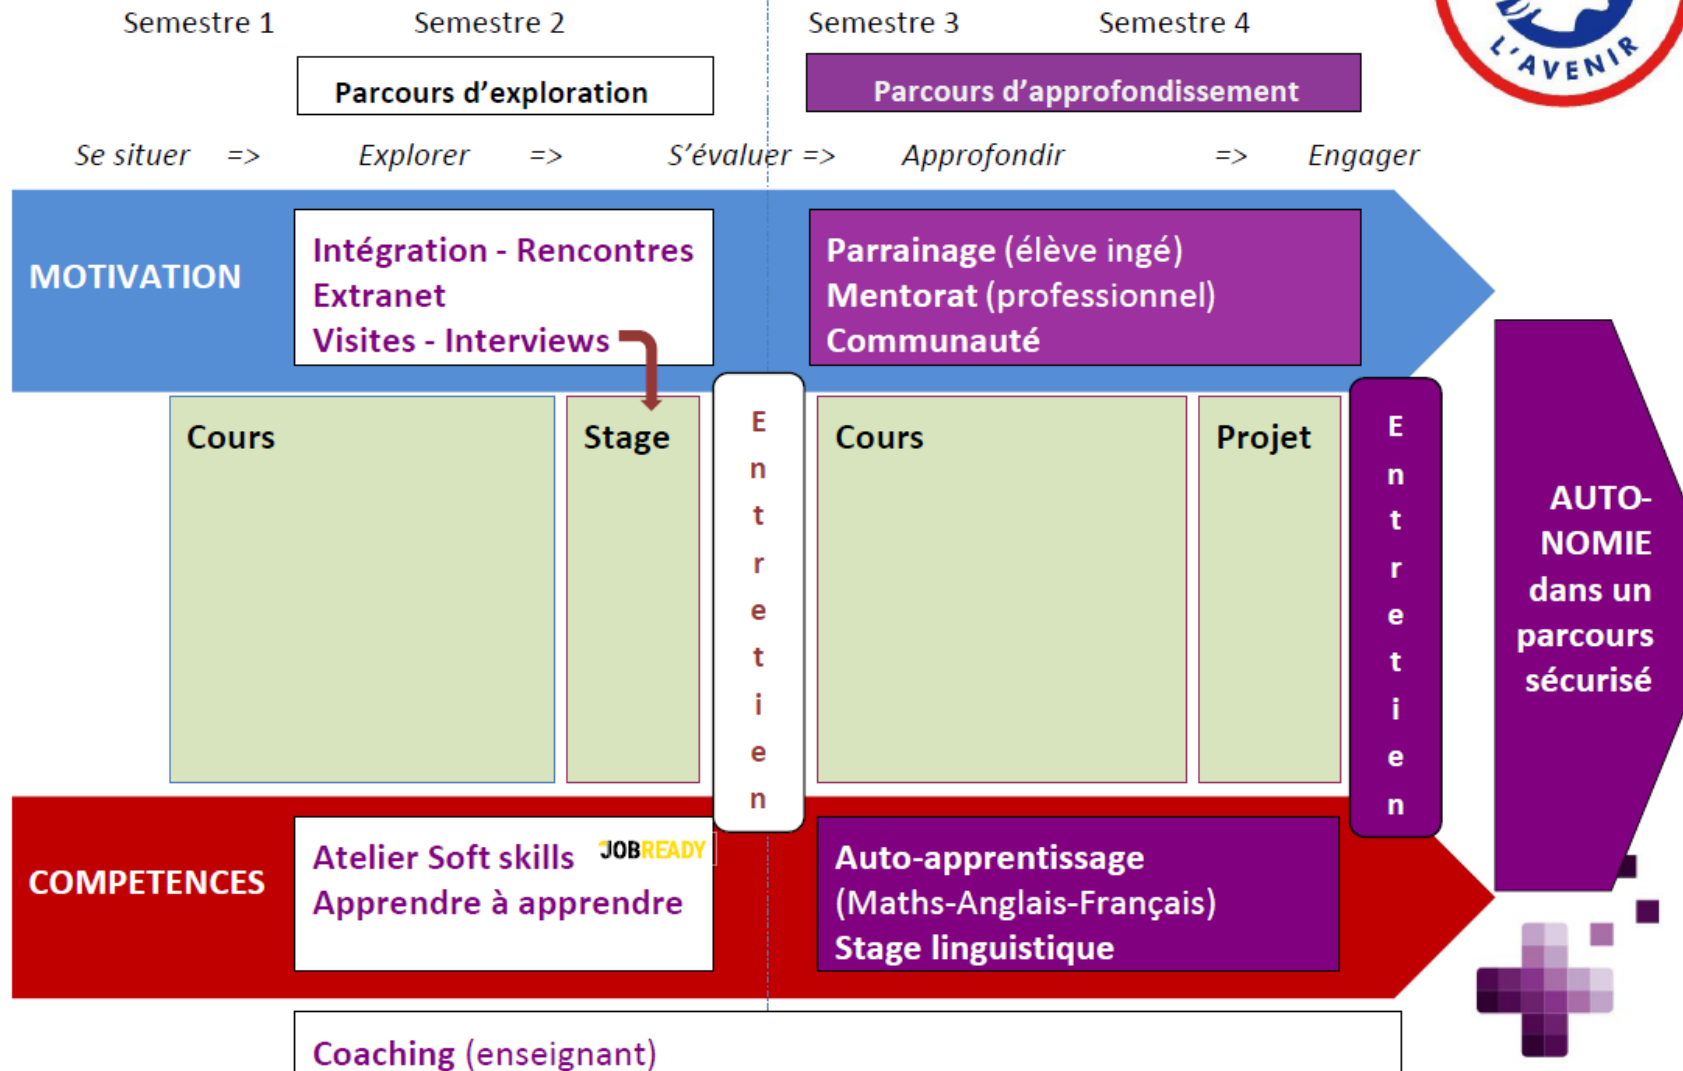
Semestre 1 Semestre 2 Semestre 3 Semestre 4

L'AVENIR

Parcours d'exploration

Parcours d'approfondissement

Se situer => Explorer => S'évaluer => Approfondir => Engager

MOTIVATION

Intégration - Rencontres
Extranet
Visites - Interviews

Parrainage (élève ingé)
Mentorat (professionnel)
Communauté

Cours

Stage

Entretien

Cours

Projet

Entretien

AUTO-NOMIE dans un parcours sécurisé

COMPETENCES

Atelier Soft skills JOBREADY
Apprendre à apprendre

Auto-apprentissage
(Maths-Anglais-Français)
Stage linguistique

Coaching (enseignant)